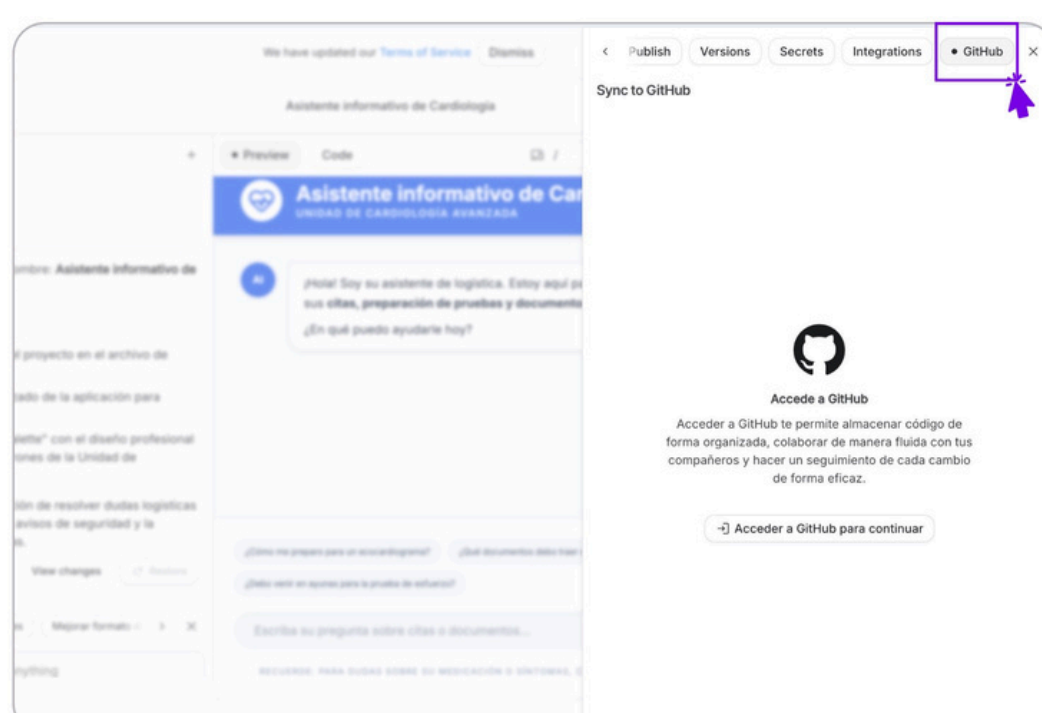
We have updated our Terms of Service Dismiss

Asistente informativo de Cardiología

+

• Preview Code

Asistente informativo de Car
UNIDAD DE CARDIOLOGÍA AVANZADA

ombre: Asistente informativo de

l proyecto en el archivo de

ado de la aplicación para

lette" con el diseño profesional
ones de la Unidad de

ión de resolver dudas logísticas
avisos de seguridad y la
s.

View changes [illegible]

s Mejorar formato > X

nything

AI

¡Hola! Soy su asistente de logística. Estoy aquí p
sus citas, preparación de pruebas y documento

¿En qué puedo ayudarle hoy?

¿Cómo me preparo para un ecocardiograma? ¿Qué documentos debo traer

¿Debo venir en ayunas para la prueba de esfuerzo?

Escriba su pregunta sobre citas o documentos...

RECUERDE: PARA DUDAS SOBRE SU MEDICACIÓN O SÍNTOMAS, C

< Publish Versions Secrets Integrations • GitHub ×

Sync to GitHub

Accede a GitHub

Acceder a GitHub te permite almacenar código de forma organizada, colaborar de manera fluida con tus compañeros y hacer un seguimiento de cada cambio de forma eficaz.

Acceder a GitHub para continuar